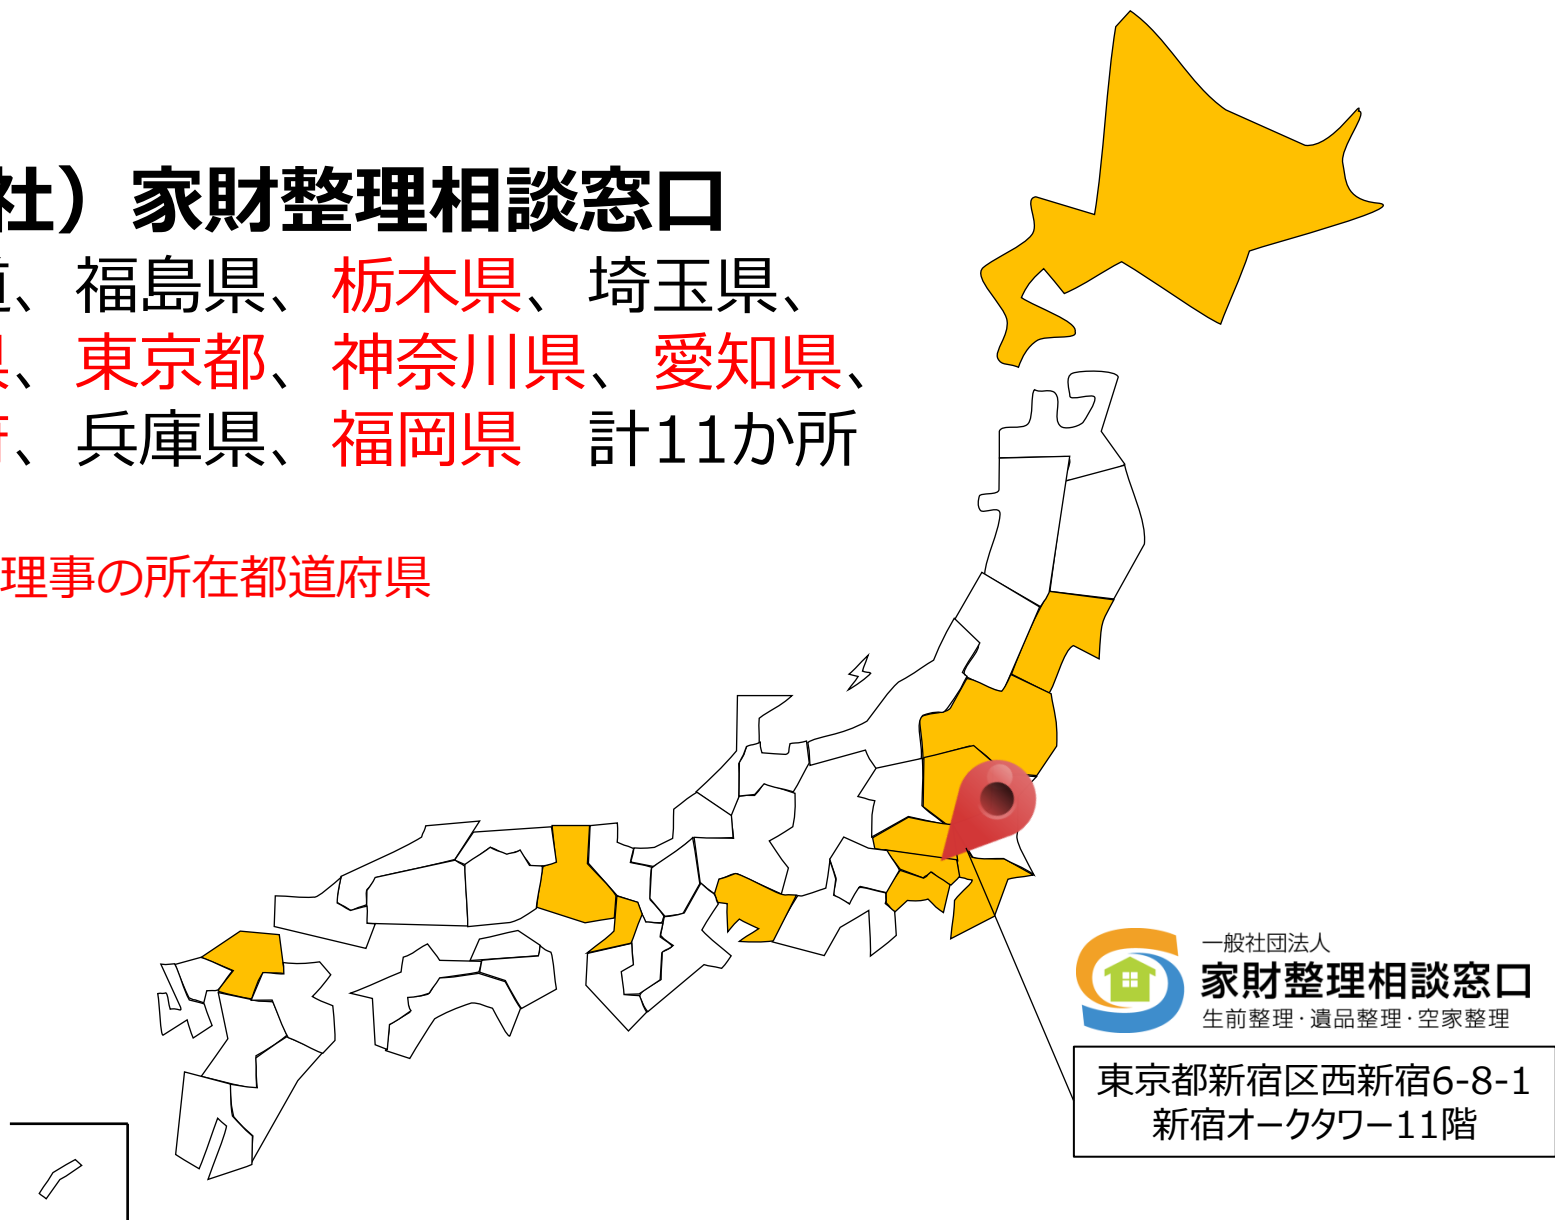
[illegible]社）家財整理相談窓口
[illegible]、福島県、栃木県、埼玉県、
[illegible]、東京都、神奈川県、愛知県、
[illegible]、兵庫県、福岡県　計11か所

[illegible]理事の所在都道府県

一般社団法人
家財整理相談窓口
生前整理・遺品整理・空家整理

東京都新宿区西新宿6-8-1
新宿オークタワー11階